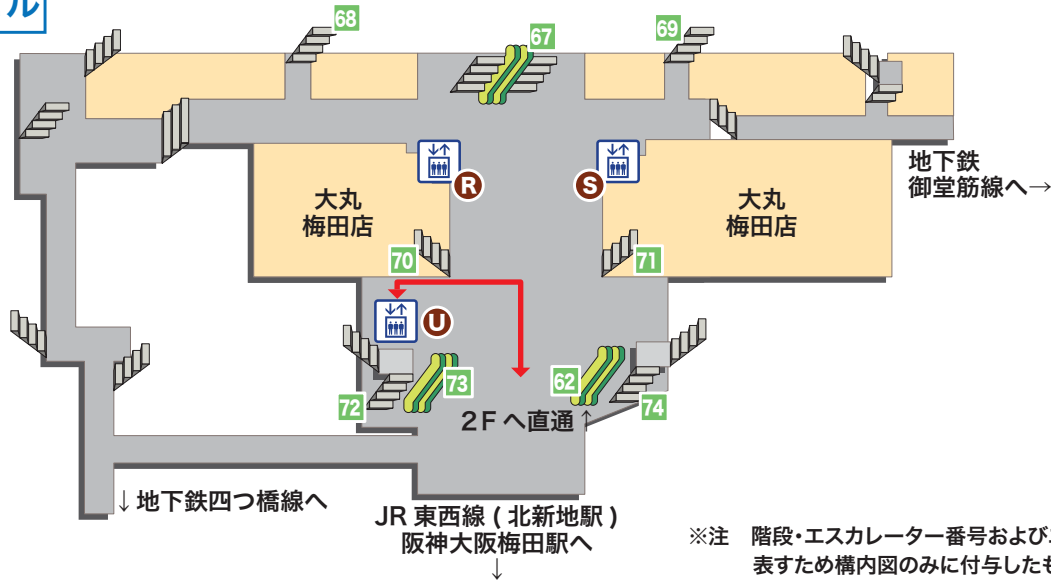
ル

68

67

69

地下鉄
御堂筋線へ→

R

S

大丸
梅田店

大丸
梅田店

70

71

U

73

62

72

74

2Fへ直通↑

↓地下鉄四つ橋線へ

JR 東西線 ( 北新地駅 )
阪神大阪梅田駅へ
↓

※注　階段・エスカレーター番号および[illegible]
表すため構内図のみに付与したも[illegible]